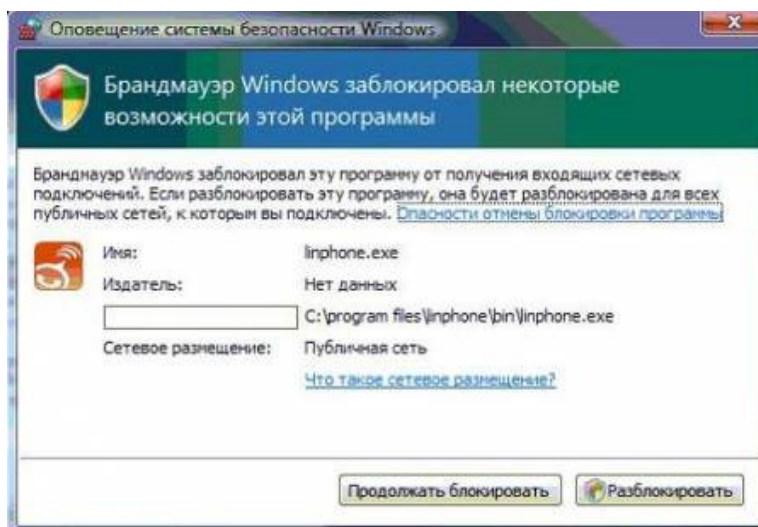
Оповещение системы безопасности Windows

Брандмауэр Windows заблокировал некоторые возможности этой программы

Брандмауэр Windows заблокировал эту программу от получения входящих сетевых подключений. Если разблокировать эту программу, она будет разблокирована для всех публичных сетей, к которым вы подключены. Опасности отмены блокировки программы

Имя: linphone.exe

Издатель: Нет данных

C:\program files\linphone\bin\linphone.exe

Сетевое размещение: Публичная сеть

Что такое сетевое размещение?

Продолжать блокировать

Разблокировать